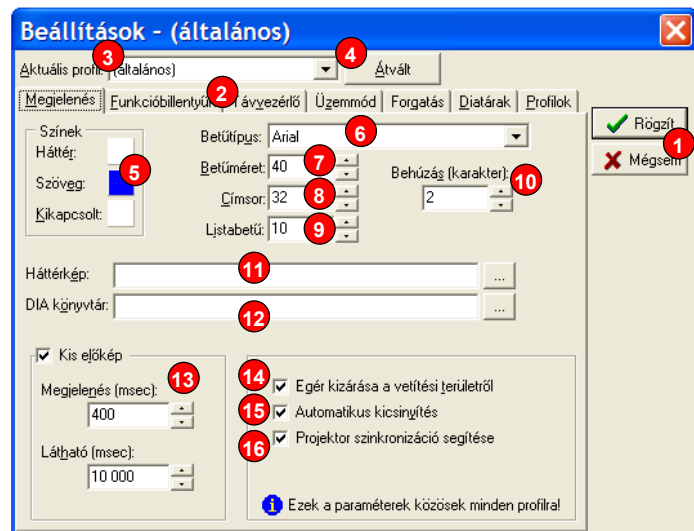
Beállítások - (általános)

Aktuális profil: (általános)
Átvált

Megjelenés | Funkcióbillentyűk | Távvezérlő | Üzemmód | Forgatás | Diatárak | Profilok

Rögzít
Mégsem

Színek
Háttér:
Szöveg:
Kikapcsolt:

Betűtípus: Arial
Betűméret: 40
Címsor: 32
Listabetű: 10
Behúzás (karakter):
2

Háttérkép:
DIA könyvtár:

Kis előkép
Megjelenés (msec):
400
Látható (msec):
10 000

Egér kizárása a vetítési területről
Automatikus kicsinyítés
Projektor szinkronizáció segítése

Ezek a paraméterek közösek minden profilra!

1 2 3 4 5 6 7 8 9 10 11 12 13 14 15 16